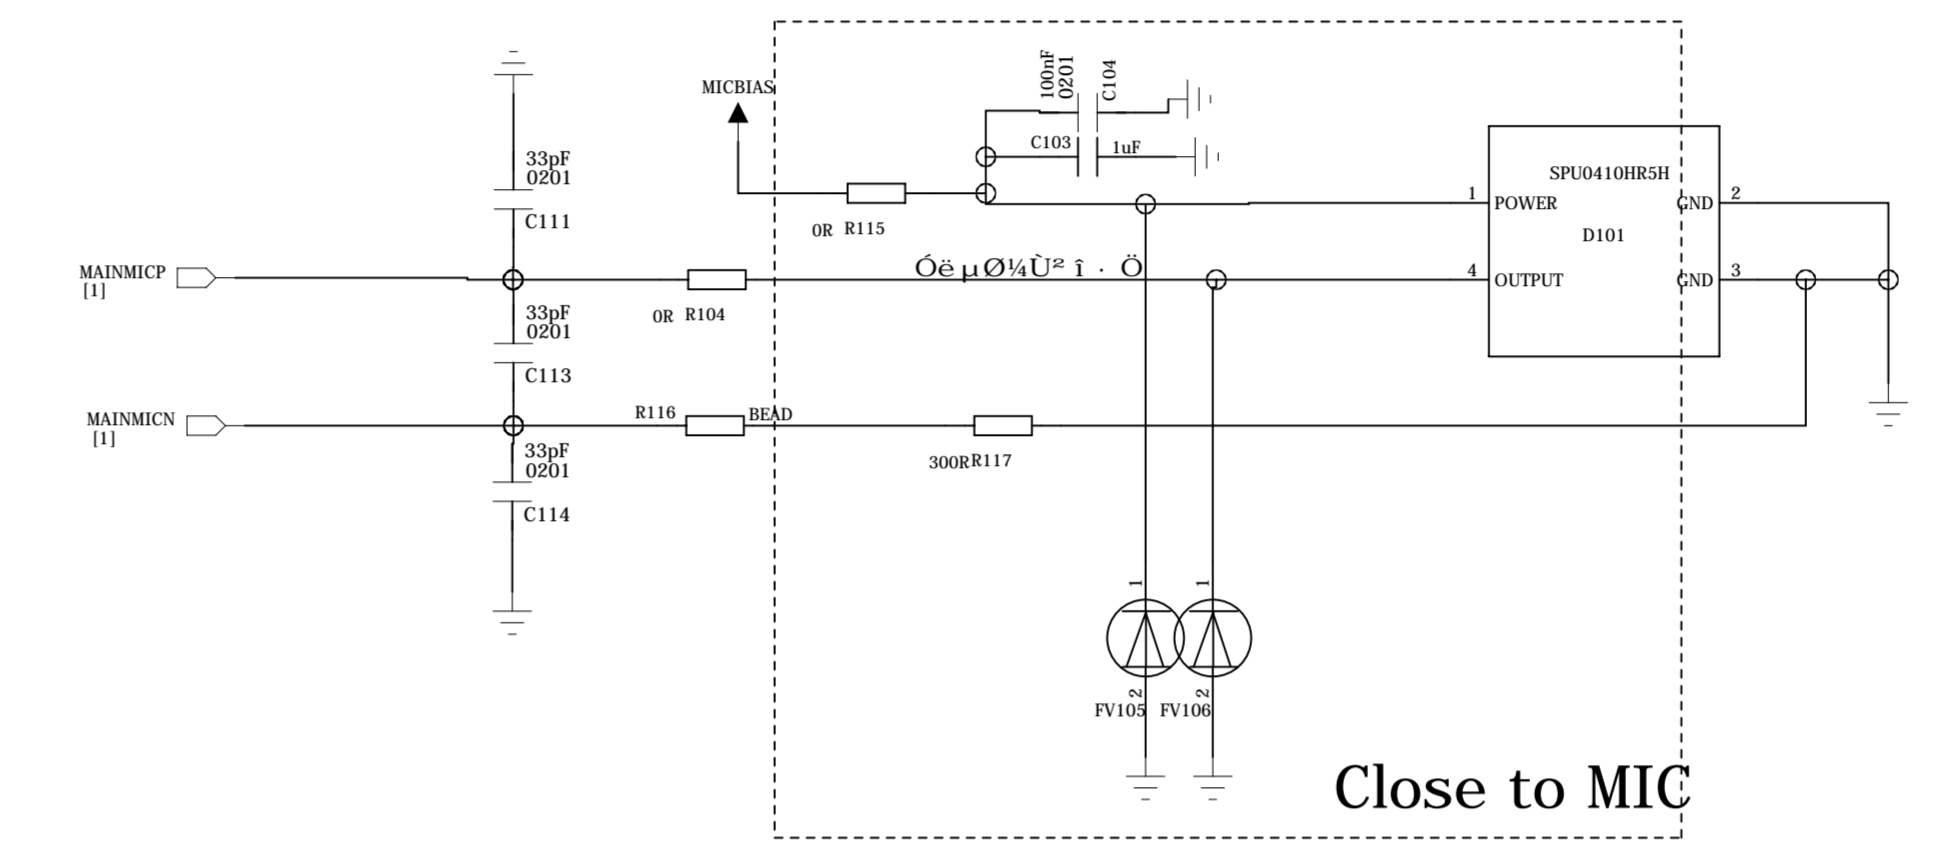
MICBIAS

100nF
0201
C104

C103
1uF

SPU0410HR5H

1 POWER
GND 2
D101

0R R115

MAINMICP
[1]

33pF
0201
C111

Óë µØ¼Ù² î · Ö

4 OUTPUT
GND 3

0R R104

33pF
0201
C113

MAINMICN
[1]

R116
BEAD

300R R117

33pF
0201
C114

1
1

2
2
FV105 FV106

Close to MIC